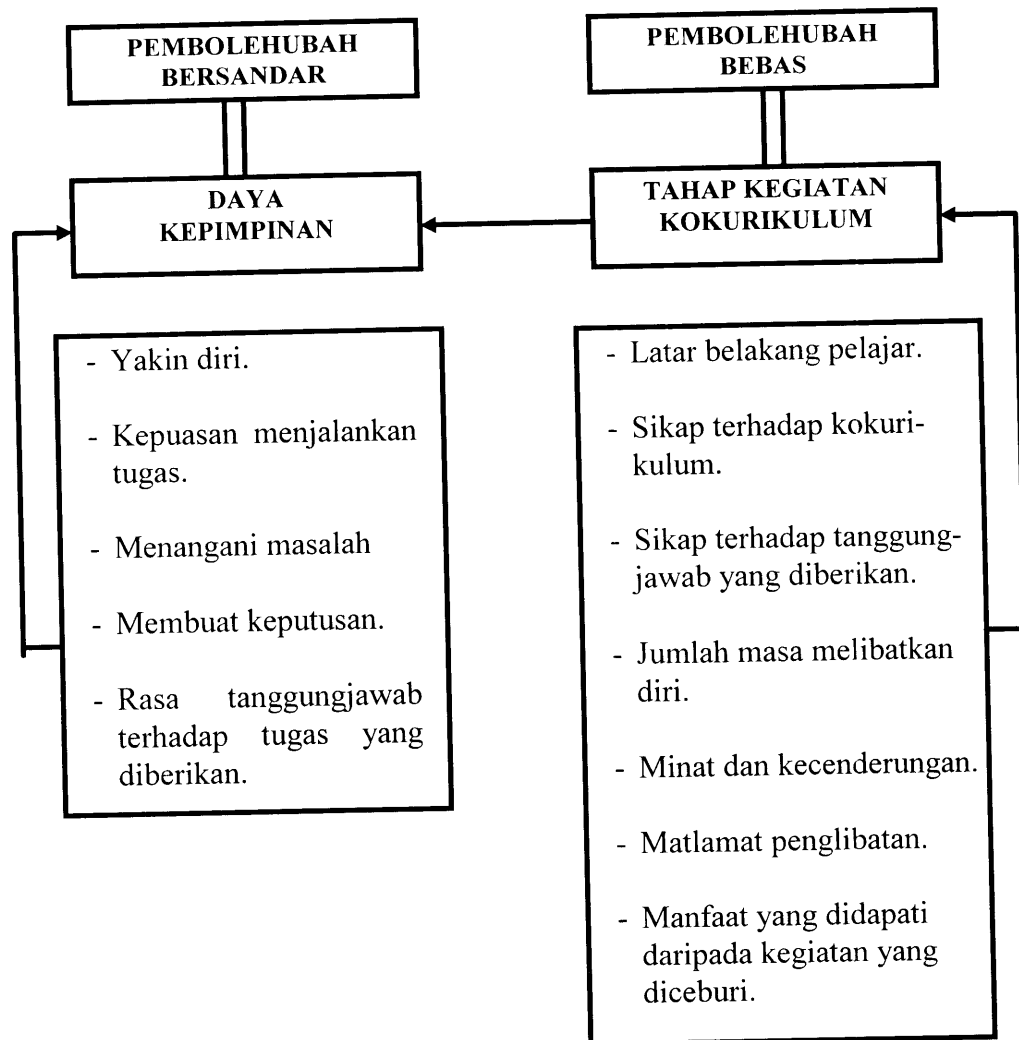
PEMBOLEHUBAH BERSANDAR

DAYA KEPIMPINAN

PEMBOLEHUBAH BEBAS

TAHAP KEGIATAN KOKURIKULUM

- Yakin diri.

- Kepuasan menjalankan tugas.

- Menangani masalah

- Membuat keputusan.

- Rasa tanggungjawab terhadap tugas yang diberikan.

- Latar belakang pelajar.

- Sikap terhadap kokurikulum.

- Sikap terhadap tanggungjawab yang diberikan.

- Jumlah masa melibatkan diri.

- Minat dan kecenderungan.

- Matlamat penglibatan.

- Manfaat yang didapati daripada kegiatan yang diceburi.